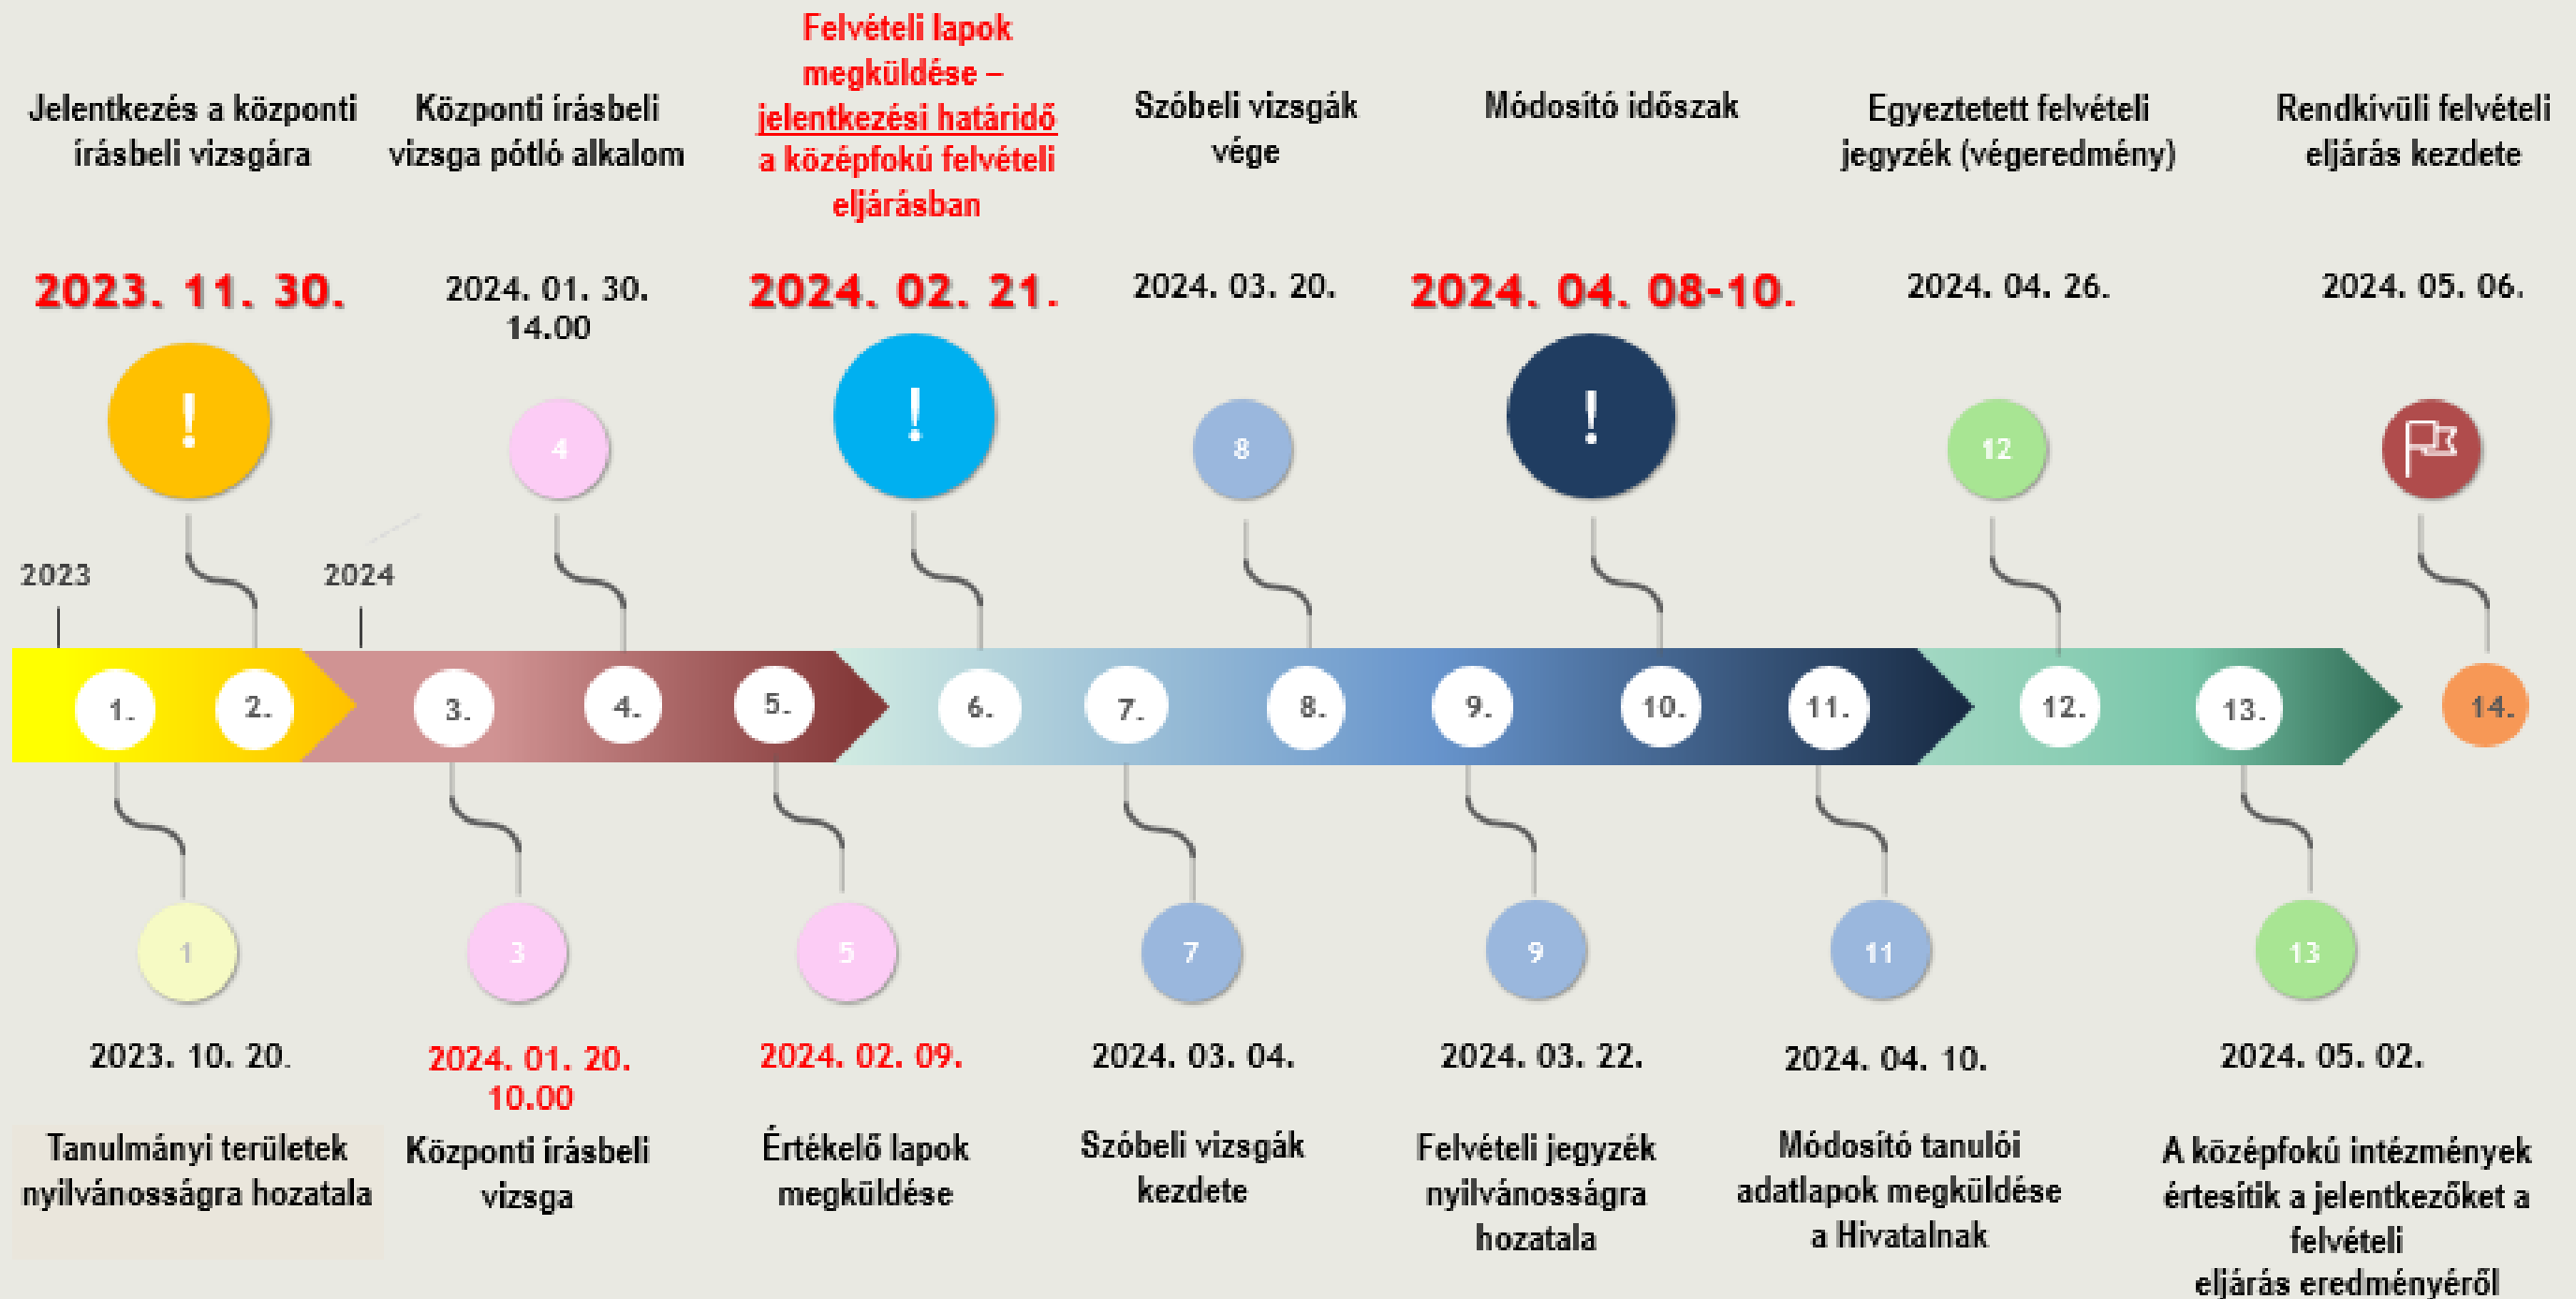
Jelentkezés a központi írásbeli vizsgára

2023. 11. 30.

Központi írásbeli vizsga pótló alkalom

2024. 01. 30. 14.00

Felvételi lapok megküldése – jelentkezési határidő a középfokú felvételi eljárásban

2024. 02. 21.

Szóbeli vizsgák vége

2024. 03. 20.

Módosító időszak

2024. 04. 08-10.

Egyeztetett felvételi jegyzék (végeredmény)

2024. 04. 26.

Rendkívüli felvételi eljárás kezdete

2024. 05. 06.

!

4

!

8

!

12

2023

2024

1.
2.
3.
4.
5.
6.
7.
8.
9.
10.
11.
12.
13.
14.

1

3

5

7

9

11

13

2023. 10. 20.

Tanulmányi területek nyilvánosságra hozatala

2024. 01. 20. 10.00

Központi írásbeli vizsga

2024. 02. 09.

Értékelő lapok megküldése

2024. 03. 04.

Szóbeli vizsgák kezdete

2024. 03. 22.

Felvételi jegyzék nyilvánosságra hozatala

2024. 04. 10.

Módosító tanulói adatlapok megküldése a Hivatalnak

2024. 05. 02.

A középfokú intézmények értesítik a jelentkezőket a felvételi eljárás eredményéről